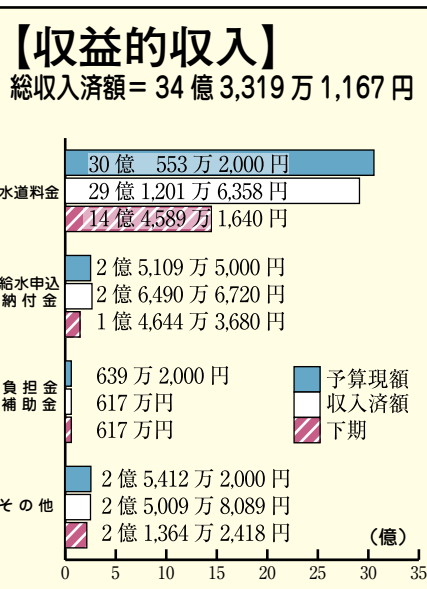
【収益的収入】
総収入済額＝34 億 3,319 万 1,167 円

水道料金
30 億 553 万 2,000 円
29 億 1,201 万 6,358 円
14 億 4,589 万 1,640 円

給水申込納付金
2 億 5,109 万 5,000 円
2 億 6,490 万 6,720 円
1 億 4,644 万 3,680 円

負担金補助金
639 万 2,000 円
617 万円
617 万円

その他
2 億 5,412 万 2,000 円
2 億 5,009 万 8,089 円
2 億 1,364 万 2,418 円

予算現額
収入済額
下期

（億）
0 5 10 15 20 25 30 35